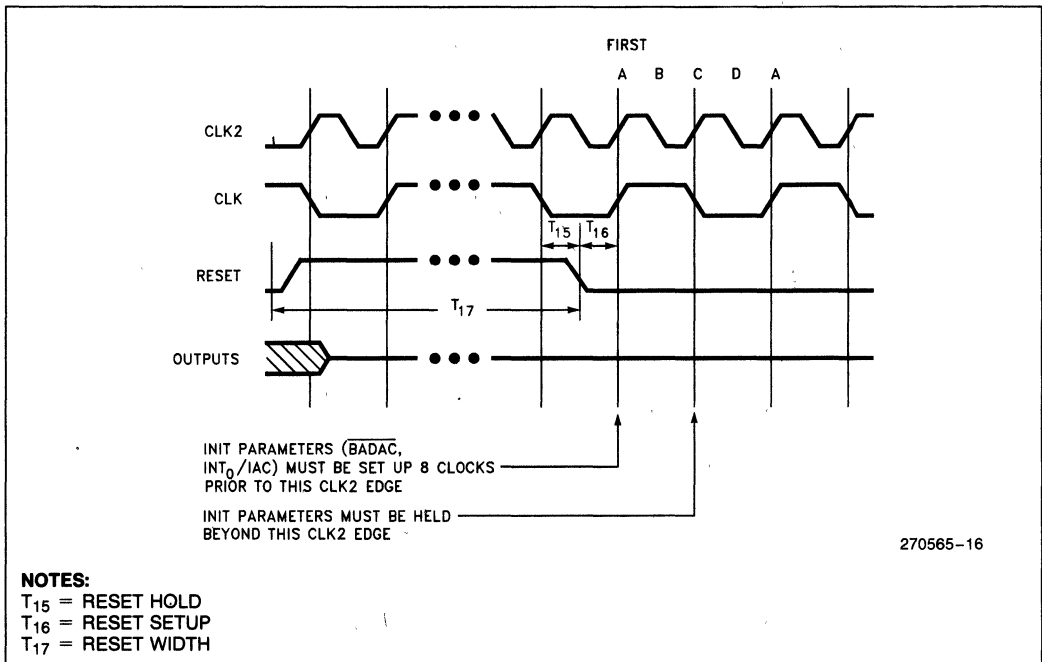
FIRST

A B C D A

CLK2

CLK

$T_{15}$ $T_{16}$

RESET

$T_{17}$

OUTPUTS

INIT PARAMETERS ($\overline{BADAC}$, $INT_0$/IAC) MUST BE SET UP 8 CLOCKS PRIOR TO THIS CLK2 EDGE

INIT PARAMETERS MUST BE HELD BEYOND THIS CLK2 EDGE

270565–16

NOTES:
$T_{15}$ = RESET HOLD
$T_{16}$ = RESET SETUP
$T_{17}$ = RESET WIDTH